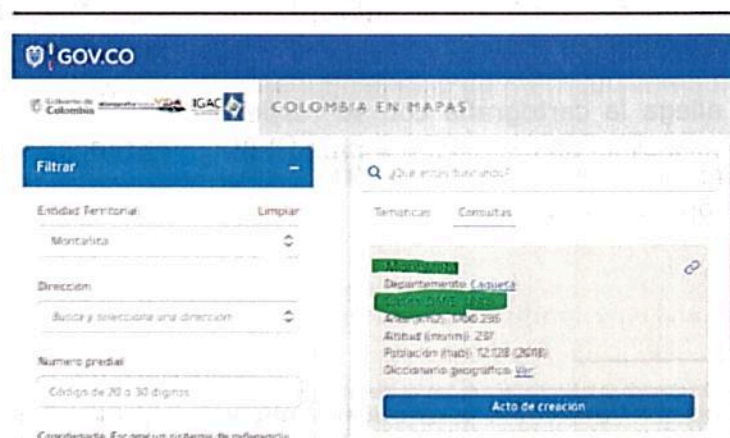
GOV.CO

Gobierno de Colombia IGAC

COLOMBIA EN MAPAS

Filtrar

Entidad Territorial Limpiar

Montañita

Dirección

Busca y selecciona una dirección

Numero predial

Código de 20 o 30 dígitos

Coordenada. Escoge un sistema de referencia

¿Qué estás buscando?

Temáticas Consultas

Montañita

Departamento Caquetá

Código DIVIPOLA: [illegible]

Área (km2): 1.690.296

Altitud (msnm): 297

Población (hab): 12.128 (2018)

Diccionario geográfico Ver

Acto de creación